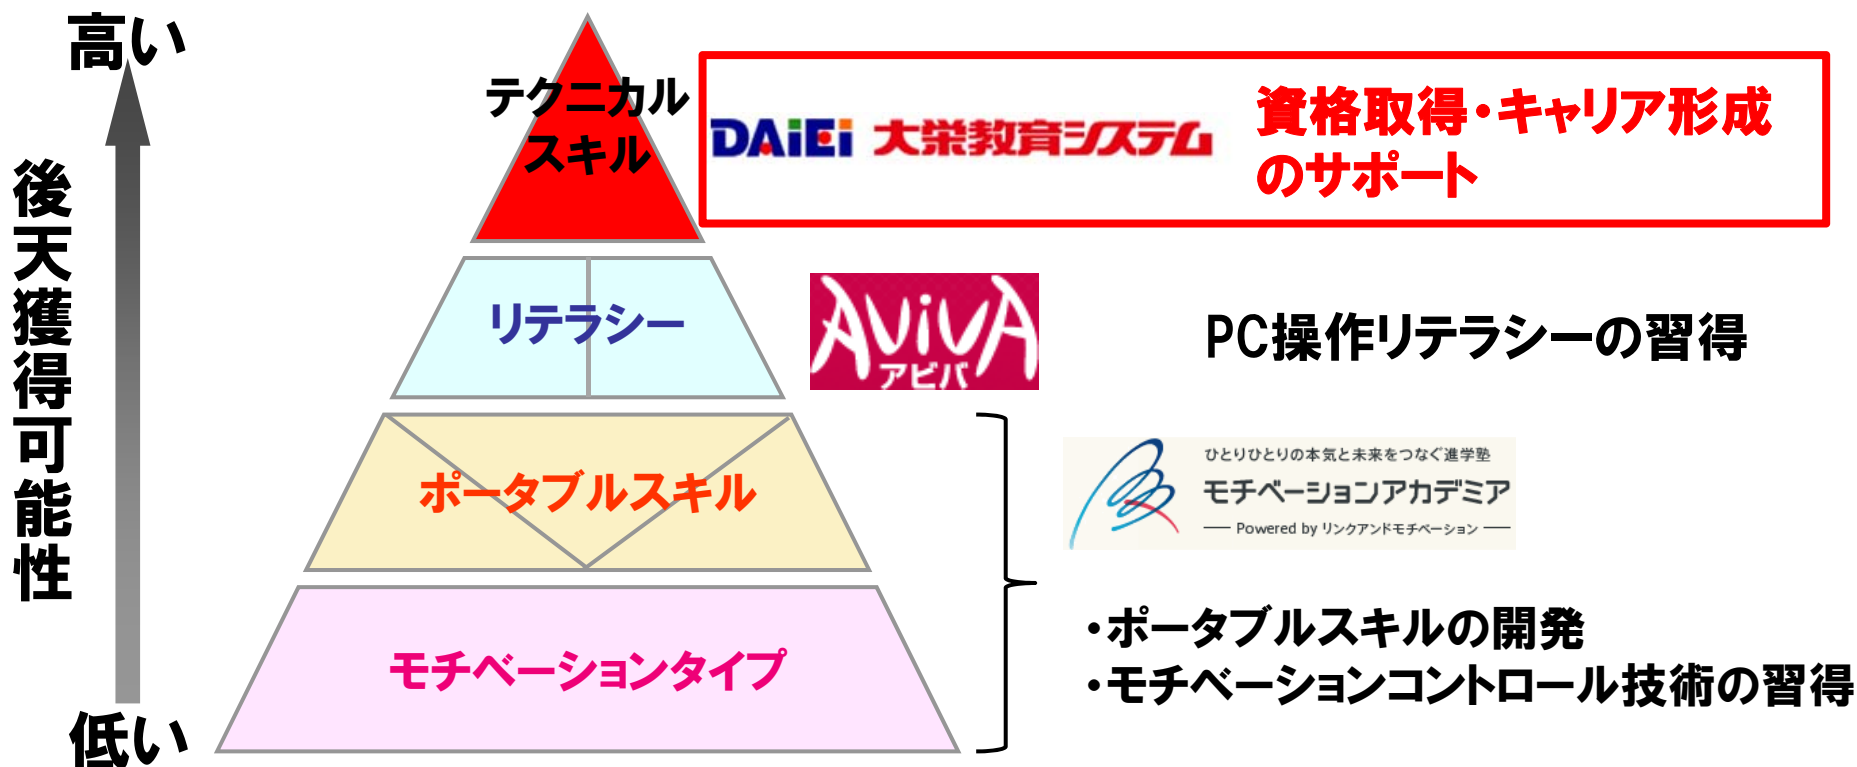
高い

後天獲得可能性

低い

テクニカルスキル

DAiEi 大栄教育システム

資格取得・キャリア形成のサポート

リテラシー

AViVA アビバ

PC操作リテラシーの習得

ポータブルスキル

ひとりひとりの本気と未来をつなぐ進学塾
モチベーションアカデミア
Powered by リンクアンドモチベーション

モチベーションタイプ

・ポータブルスキルの開発
・モチベーションコントロール技術の習得